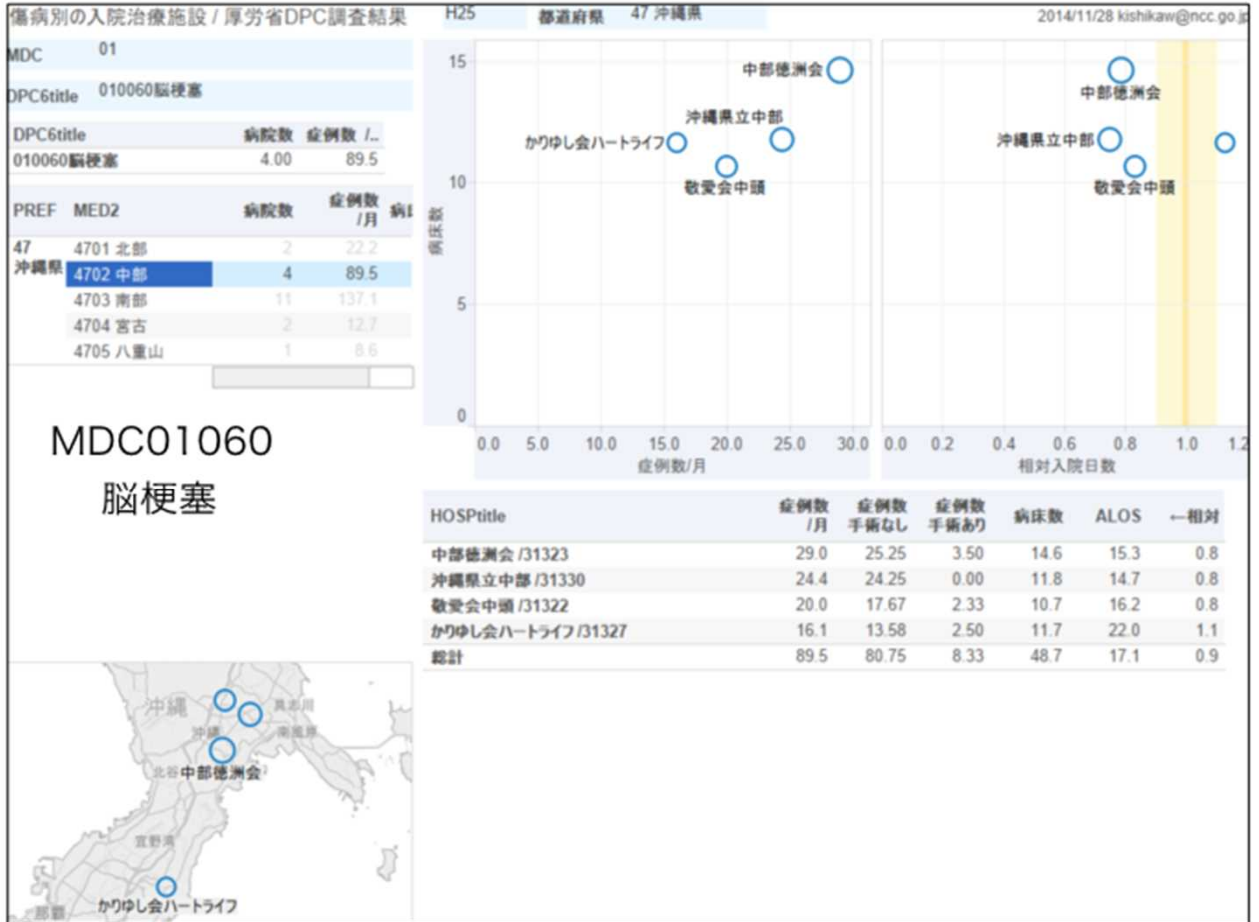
傷病別の入院治療施設 / 厚労省DPC調査結果

H25

都道府県 47 沖縄県

2014/11/28 kishikaw@ncc.go.jp

MDC 01

DPC6title 010060脳梗塞

| DPC6title | 病院数 | 症例数 /.. |
|---|---|---|
| 010060脳梗塞 | 4.00 | 89.5 |

| PREF | MED2 | 病院数 | 症例数 /月 | 病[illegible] |
|---|---|---|---|---|
| 47 沖縄県 | 4701 北部 | 2 | 22.2 | |
| | 4702 中部 | 4 | 89.5 | |
| | 4703 南部 | 11 | 137.1 | |
| | 4704 宮古 | 2 | 12.7 | |
| | 4705 八重山 | 1 | 8.6 | |

MDC01060
脳梗塞

中部徳洲会
沖縄県立中部
かりゆし会ハートライフ
敬愛会中頭

15
10
5
0
病床数

0.0 5.0 10.0 15.0 20.0 25.0 30.0
症例数/月

中部徳洲会
沖縄県立中部
敬愛会中頭

0.0 0.2 0.4 0.6 0.8 1.0 1.2
相対入院日数

| HOSPtitle | 症例数 /月 | 症例数 手術なし | 症例数 手術あり | 病床数 | ALOS | ←相対 |
|---|---|---|---|---|---|---|
| 中部徳洲会 /31323 | 29.0 | 25.25 | 3.50 | 14.6 | 15.3 | 0.8 |
| 沖縄県立中部 /31330 | 24.4 | 24.25 | 0.00 | 11.8 | 14.7 | 0.8 |
| 敬愛会中頭 /31322 | 20.0 | 17.67 | 2.33 | 10.7 | 16.2 | 0.8 |
| かりゆし会ハートライフ /31327 | 16.1 | 13.58 | 2.50 | 11.7 | 22.0 | 1.1 |
| 総計 | 89.5 | 80.75 | 8.33 | 48.7 | 17.1 | 0.9 |

沖縄
沖縄
具志川
勝連
北谷
中部徳洲会
宜野湾
かりゆし会ハートライフ
那覇